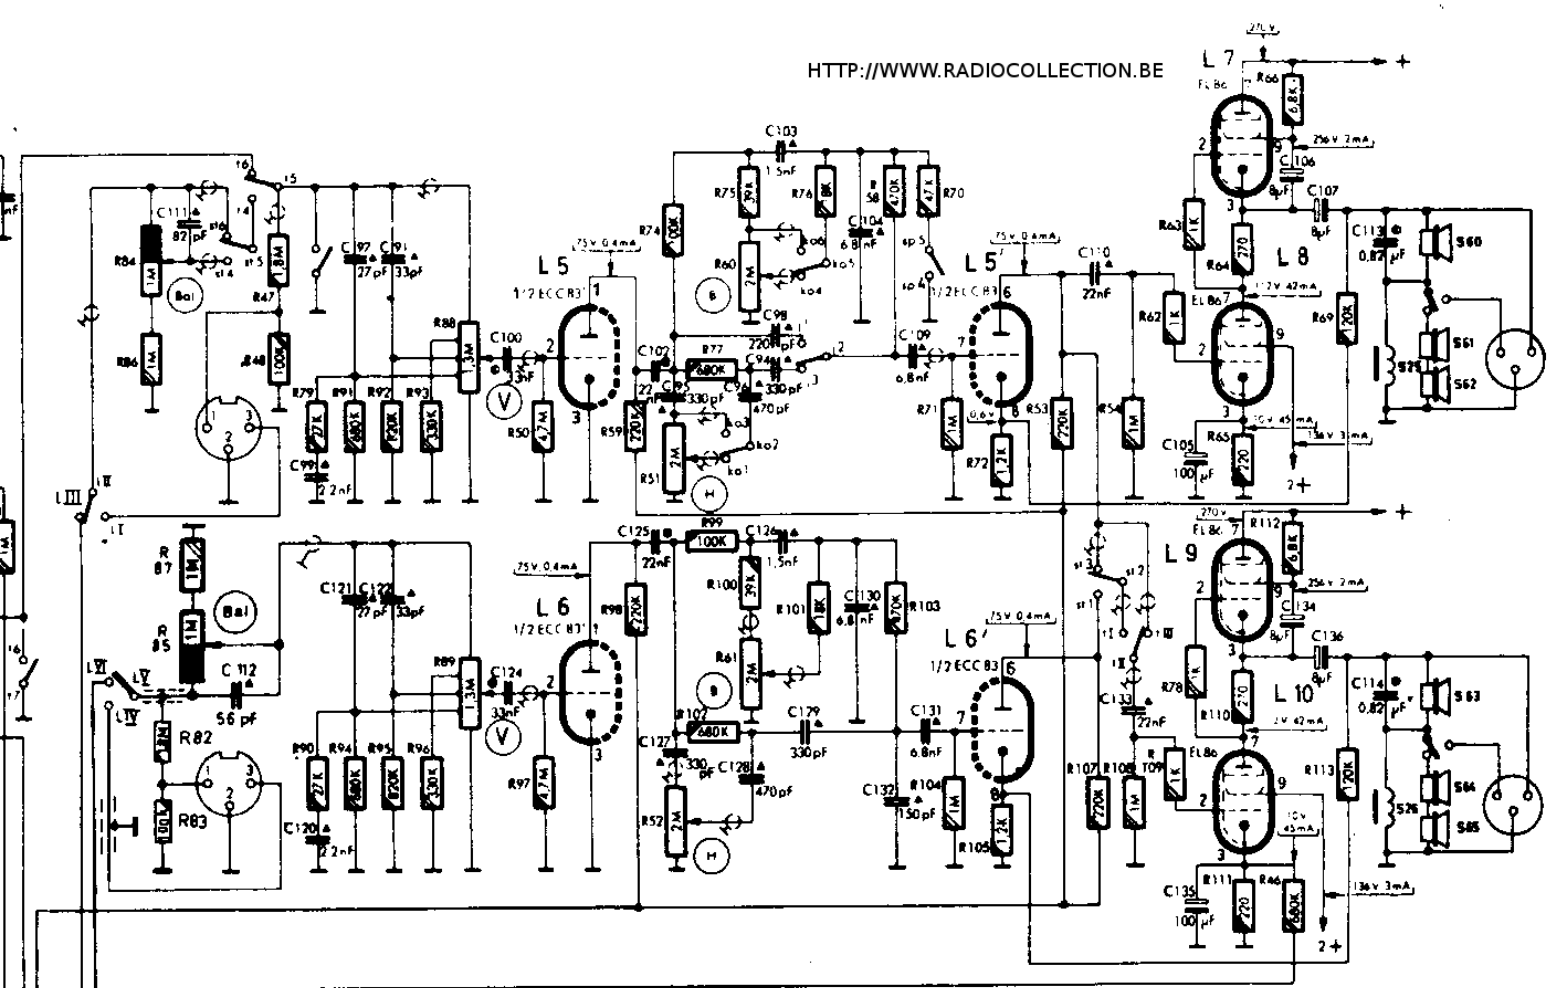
HTTP://WWW.RADIOCOLLECTION.BE

270 V
L 7
EL 86
R66
6,8K
256 V 2 mA
C106
8 µF
C107
8 µF
C113
0,82 µF
S60
R63
1K
270
R64
L 8
EL 86
112 V 42 mA
R62
1K
R69
120K
S61
S62
S25
C105
100 µF
R65
220
10 V 45 mA
136 V 3 mA
2+

C103
1,5 nF
R75
39K
R76
18K
58
470K
47K
R70
C104
6,8 nF
R74
100K
R60
2M
ko6
ko5
ko4
sp5
sp4
B
C98
220 pF
R77
680K
C94
330 pF
C95
330 pF
C96
470 pF
ko3
ko2
ko1
R51
2M
H
R59
220K
C102
22 nF
1/2 ECC 83
75 V 0,4 mA
L 5
1/2 ECC 83
L 5'
75 V 0,4 mA
C110
22nF
C109
6,8 nF
R71
1M
0,6 V
R72
1,2K
R53
220K
R54
1M
R50
4,7M
C100
3nF
V
R88
1,3M
R79
27K
R91
680K
R92
820K
R93
330K
C99
2,2 nF
C97
27 pF
C91
33 pF
R47
1,8M
R48
100K
C111
82 pF
R84
1M
R86
1M
Bal
t6
t5
t4
st6
st5
st4
L III
I II
I I

L 6
1/2 ECC 83
75 V 0,4 mA
C125
22nF
R99
100K
C126
1,5 nF
R100
39K
R101
18K
C130
6,8 nF
R103
470K
R98
220K
R61
2M
B
R102
680K
C127
330 pF
C128
470 pF
C179
330 pF
R52
2M
H
R97
4,7M
C124
33nF
V
R89
1,3M
R90
27K
R94
680K
R95
820K
R96
330K
C120
2,2 nF
C121
27 pF
C122
33 pF
R 87
1M
R 85
1M
Bal
C 112
56 pF
L VI
L V
L IV
R82
R83
100
L 6'
1/2 ECC 83
75 V 0,4 mA
C131
6,8 nF
C132
150 pF
R104
1M
R105
1,2K
R107
220K
R108
1M
st3
st2
st1
I I
I III
I II
C133
22nF
R 109
1K
270 V
EL 86
R112
6,8K
L 9
256 V 2 mA
C134
8 µF
C136
8 µF
C114
0,82 µF
S63
R78
1K
270
R110
L 10
2V 42 mA
EL 86
R113
120K
S64
S65
S26
10 V 45 mA
136 V 3 mA
C135
100 µF
R111
220
R46
560K
2+